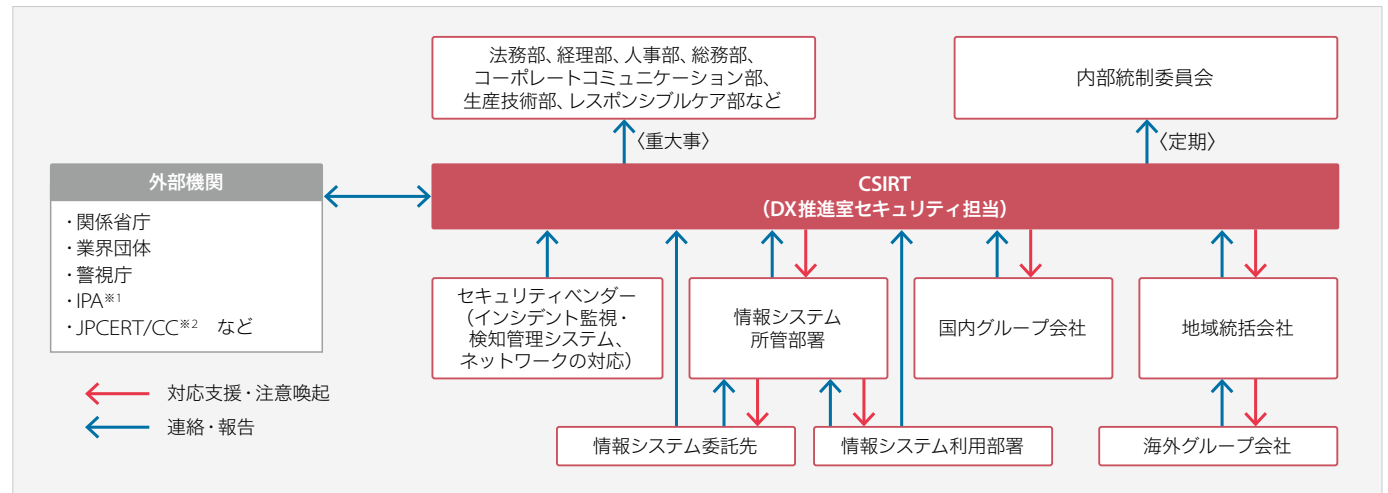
法務部、経理部、人事部、総務部、
コーポレートコミュニケーション部、
生産技術部、レスポンシブルケア部など

内部統制委員会

〈重大事〉

〈定期〉

外部機関

・関係省庁
・業界団体
・警視庁
・IPA※1
・JPCERT/CC※2　など

CSIRT
（DX推進室セキュリティ担当）

セキュリティベンダー
（インシデント監視・
検知管理システム、
ネットワークの対応）

情報システム
所管部署

国内グループ会社

地域統括会社

対応支援・注意喚起

連絡・報告

情報システム委託先

情報システム利用部署

海外グループ会社